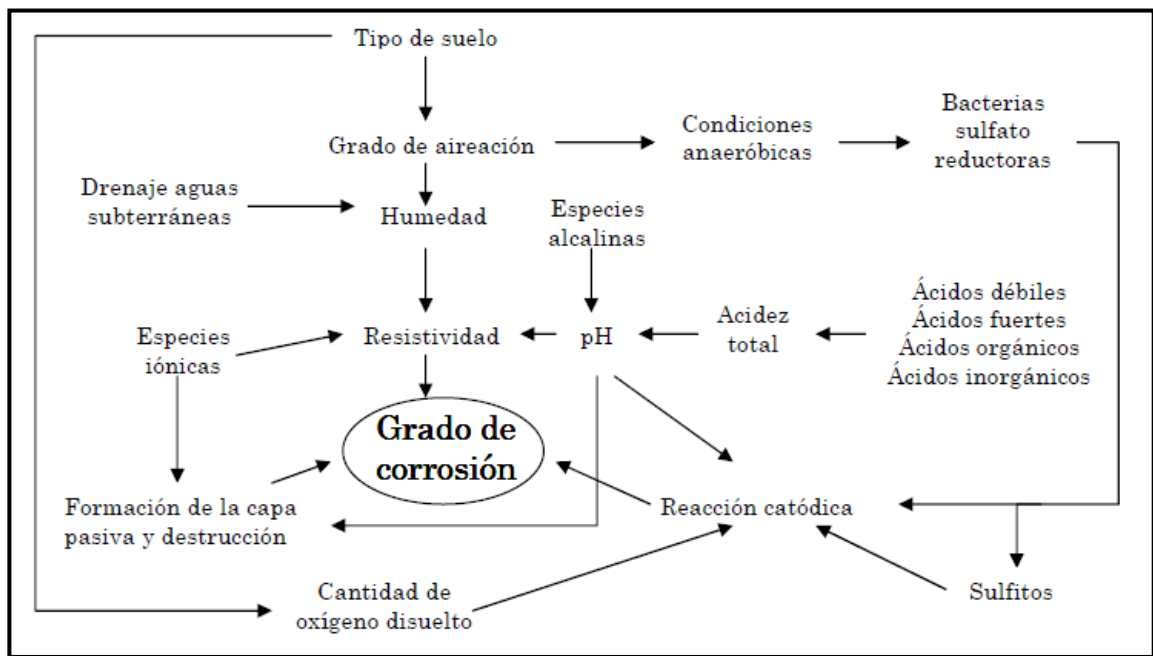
Tipo de suelo

Grado de aireación

Condiciones anaeróbicas

Bacterias sulfato reductoras

Drenaje aguas subterráneas

Humedad

Especies alcalinas

Especies iónicas

Resistividad

pH

Acidez total

Ácidos débiles
Ácidos fuertes
Ácidos orgánicos
Ácidos inorgánicos

Grado de corrosión

Formación de la capa pasiva y destrucción

Reacción catódica

Cantidad de oxígeno disuelto

Sulfitos